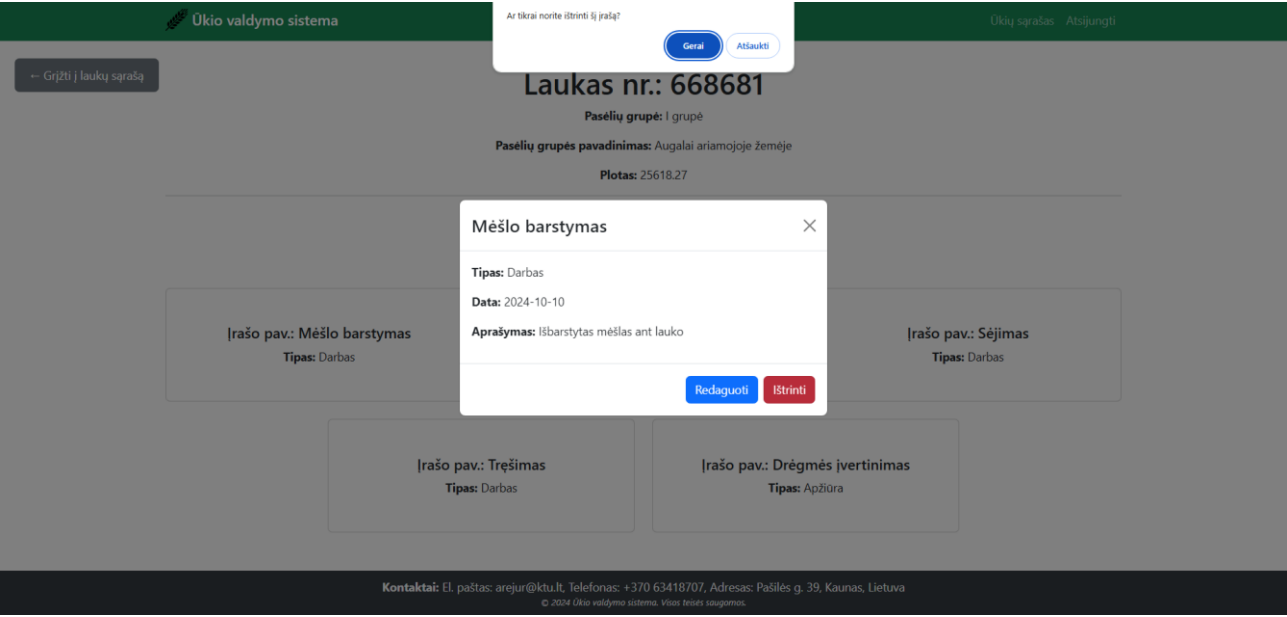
Ūkio valdymo sistema

Ar tikrai norite ištrinti šį įrašą?

Gerai Atšaukti

Ūkių sąrašas Atsijungti

← Grįžti į laukų sąrašą

Laukas nr.: 668681

**Pasėlių grupė:** I grupė

**Pasėlių grupės pavadinimas:** Augalai ariamojoje žemėje

**Plotas:** 25618.27

Mėšlo barstymas

**Tipas:** Darbas

**Data:** 2024-10-10

**Aprašymas:** Išbarstytas mėšlas ant lauko

Redaguoti Ištrinti

Įrašo pav.: Mėšlo barstymas
**Tipas:** Darbas

Įrašo pav.: Sėjimas
**Tipas:** Darbas

Įrašo pav.: Trešimas
**Tipas:** Darbas

Įrašo pav.: Drėgmės įvertinimas
**Tipas:** Apžiūra

**Kontaktai:** El. paštas: arejur@ktu.lt, Telefonas: +370 63418707, Adresas: Pašilės g. 39, Kaunas, Lietuva
© 2024 Ūkio valdymo sistema. Visos teisės saugomos.